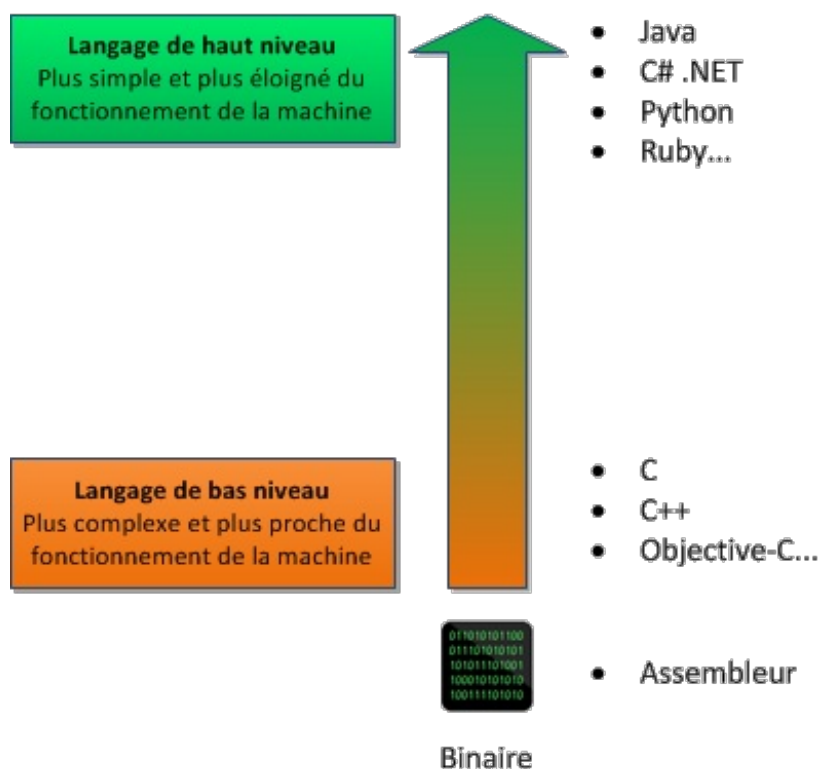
**Langage de haut niveau**
Plus simple et plus éloigné du fonctionnement de la machine

- Java
- C# .NET
- Python
- Ruby...

**Langage de bas niveau**
Plus complexe et plus proche du fonctionnement de la machine

- C
- C++
- Objective-C...

01101010101100
01110101010101
10101110101001
10001010101010
10011110101010

- Assembleur

Binaire